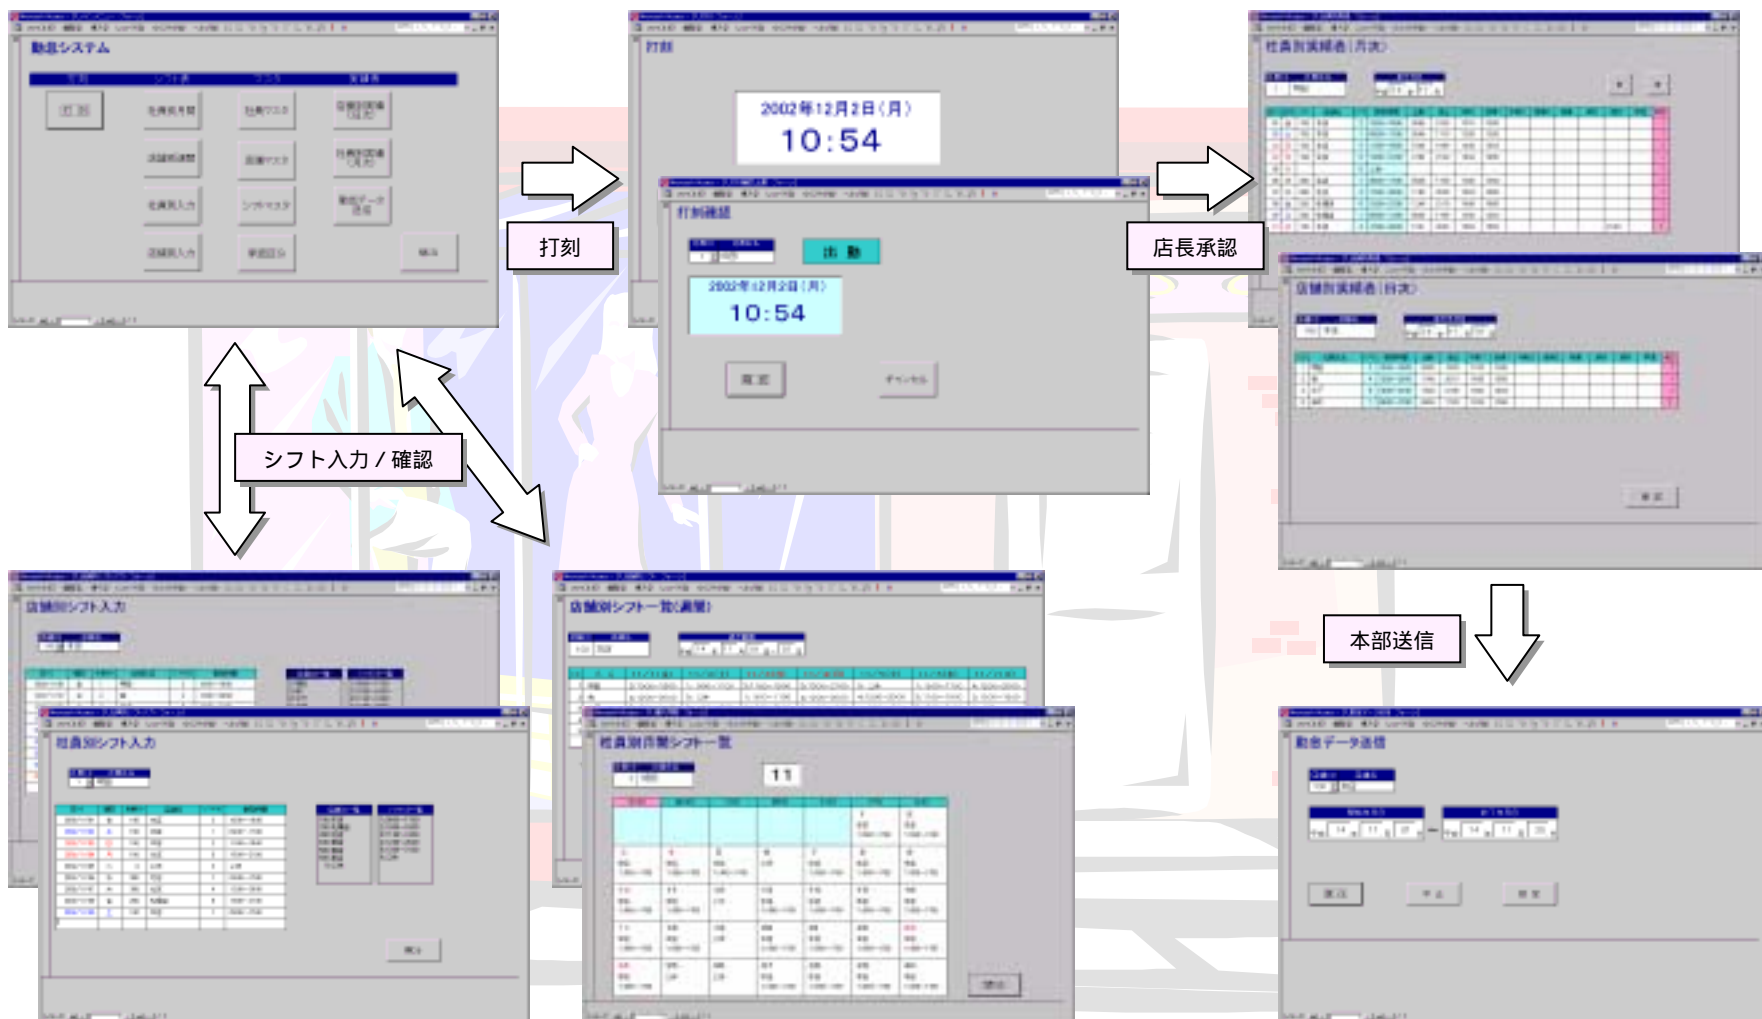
勤怠システム

打刻

2002年12月2日(月)
10:54

打刻確認

出 勤

2002年12月2日(月)
10:54

確 定

キャンセル

打刻

店長承認

社員別実績表(月次)

店舗別実績表(日次)

シフト入力／確認

本部送信

店舗別シフト入力

社員別シフト入力

店舗別シフト一覧(週間)

社員別月間シフト一覧

11

勤怠データ送信